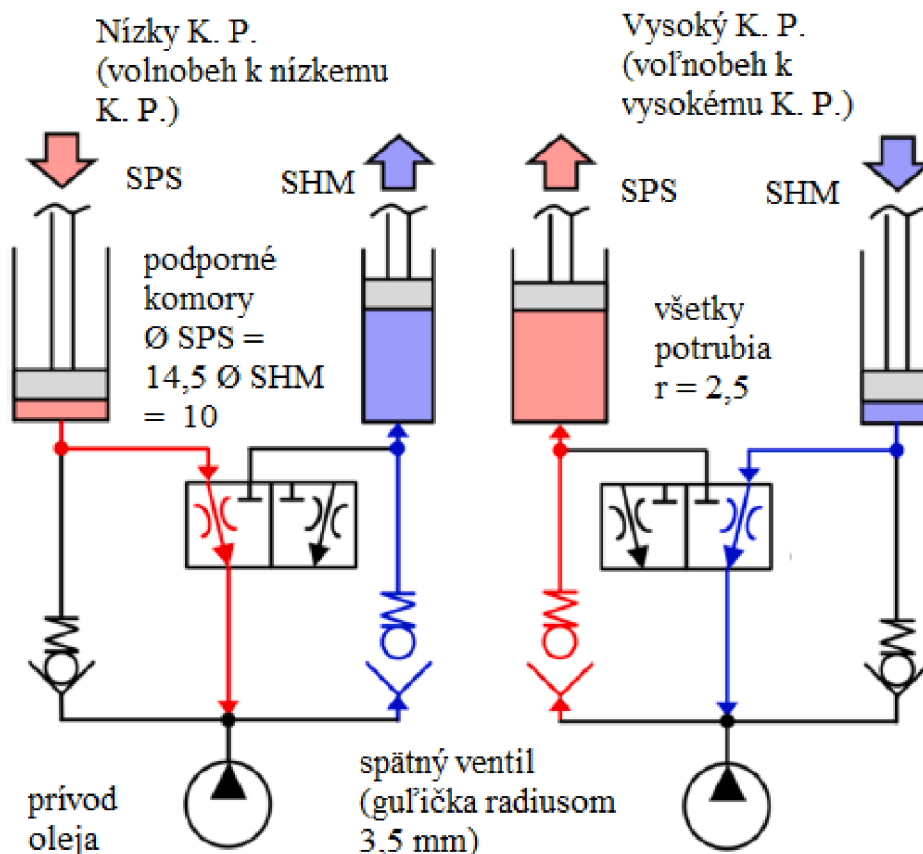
Nízky K. P. (volnobeh k nízkemu K. P.)

SPS

SHM

podporné komory Ø SPS = 14,5 Ø SHM = 10

Vysoký K. P. (voľnobeh k vysokému K. P.)

SPS

SHM

všetky potrubia r = 2,5

spätný ventil (guľička radiusom 3,5 mm)

prívod oleja